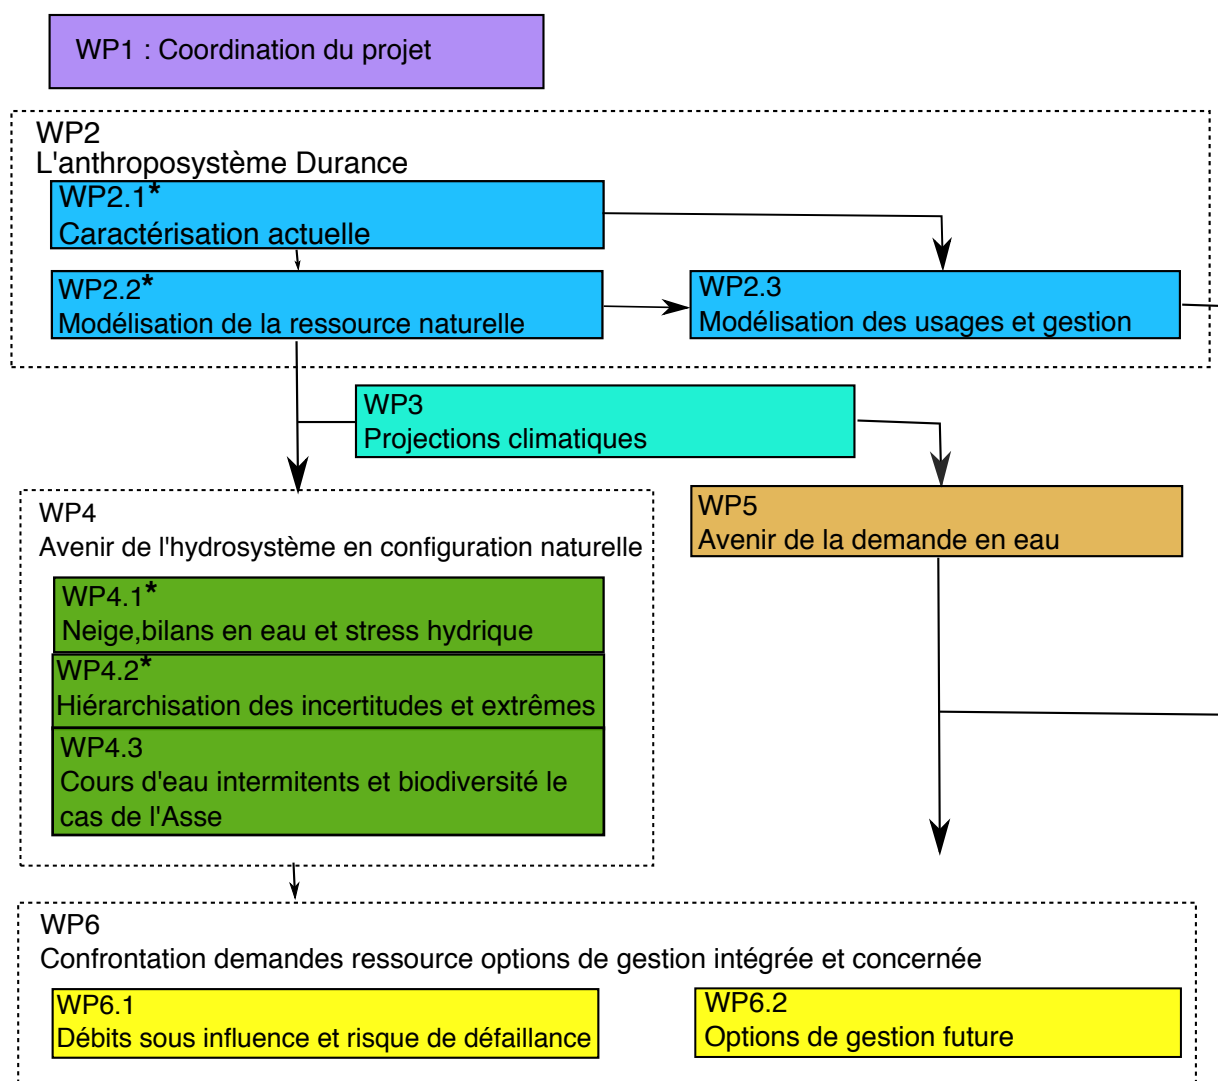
WP1 : Coordination du projet

WP2
L'anthroposystème Durance

WP2.1*
Caractérisation actuelle

WP2.2*
Modélisation de la ressource naturelle

WP2.3
Modélisation des usages et gestion

WP3
Projections climatiques

WP4
Avenir de l'hydrosystème en configuration naturelle

WP4.1*
Neige,bilans en eau et stress hydrique

WP4.2*
Hiérarchisation des incertitudes et extrêmes

WP4.3
Cours d'eau intermitents et biodiversité le cas de l'Asse

WP5
Avenir de la demande en eau

WP6
Confrontation demandes ressource options de gestion intégrée et concernée

WP6.1
Débits sous influence et risque de défaillance

WP6.2
Options de gestion future